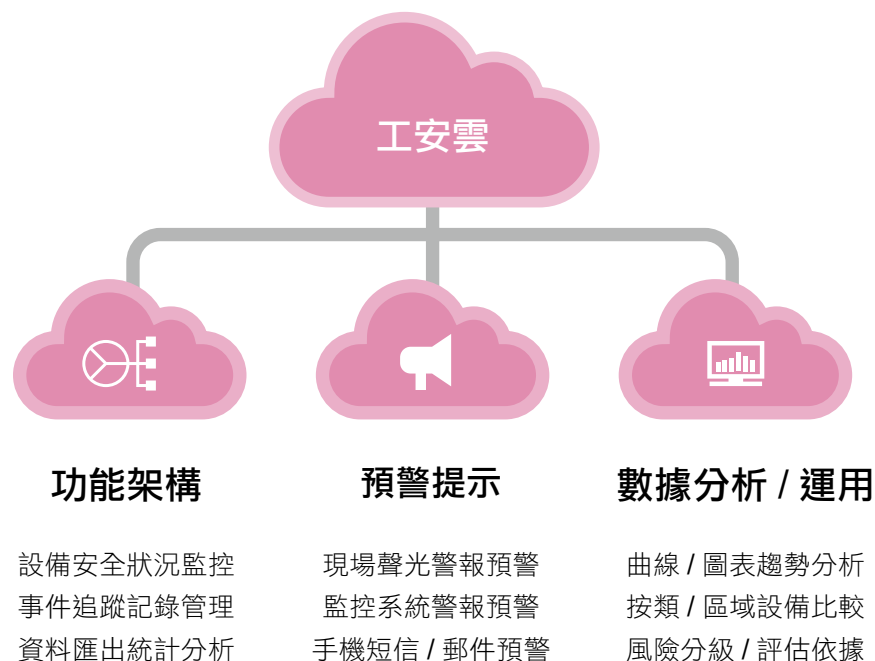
工安雲

功能架構

設備安全狀況監控
事件追蹤記錄管理
資料匯出統計分析

預警提示

現場聲光警報預警
監控系統警報預警
手機短信 / 郵件預警

數據分析 / 運用

曲線 / 圖表趨勢分析
按類 / 區域設備比較
風險分級 / 評估依據